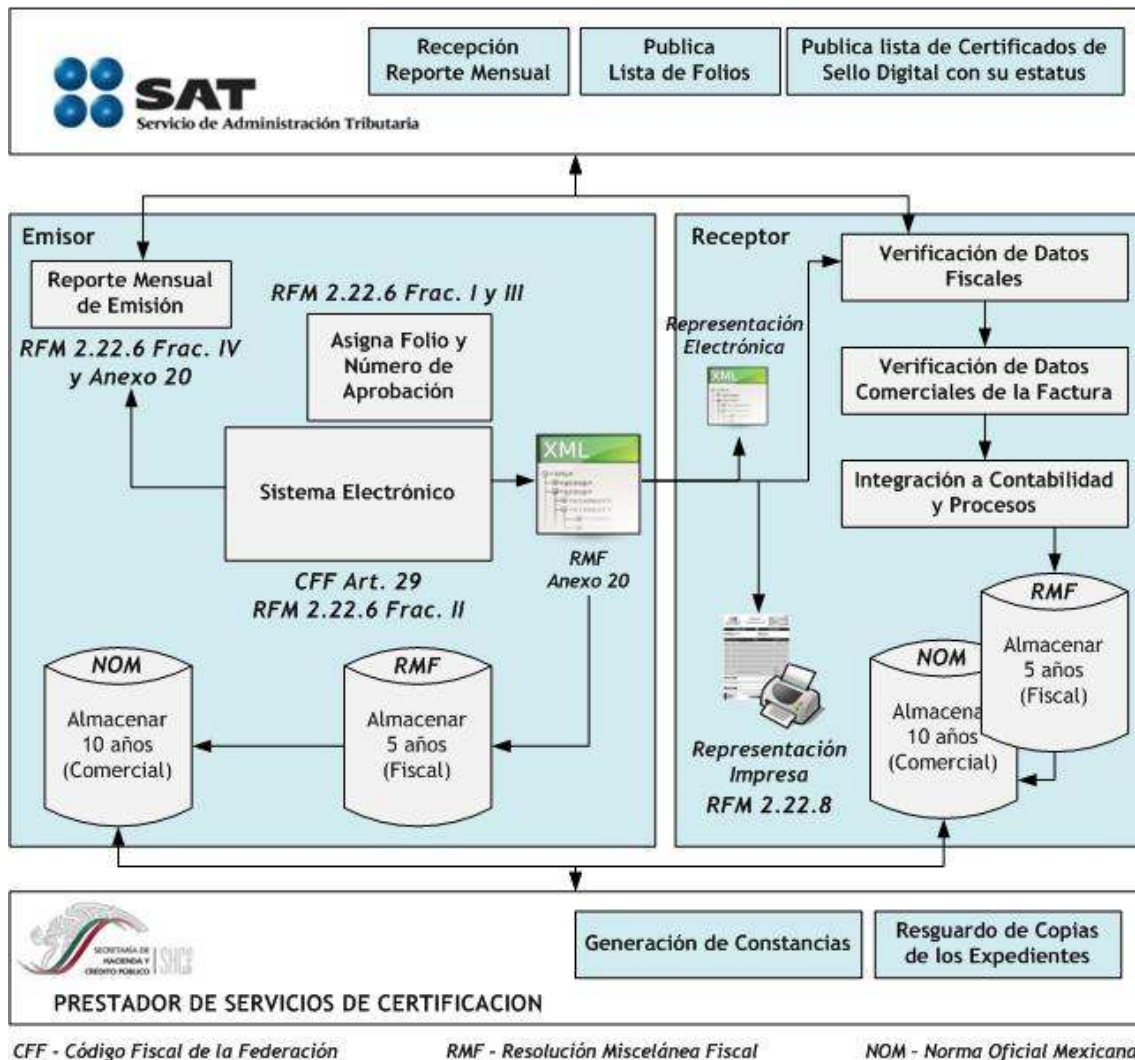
SAT
Servicio de Administración Tributaria

Recepción Reporte Mensual

Publica Lista de Folios

Publica lista de Certificados de Sello Digital con su estatus

Emisor

Reporte Mensual de Emisión

RFM 2.22.6 Frac. IV y Anexo 20

RFM 2.22.6 Frac. I y III

Asigna Folio y Número de Aprobación

Sistema Electrónico

CFF Art. 29
RFM 2.22.6 Frac. II

XML

RMF Anexo 20

NOM
Almacenar 10 años (Comercial)

RMF
Almacenar 5 años (Fiscal)

Receptor

Representación Electrónica

XML

Verificación de Datos Fiscales

Verificación de Datos Comerciales de la Factura

Integración a Contabilidad y Procesos

RMF
Almacenar 5 años (Fiscal)

NOM
Almacena 10 años (Comercial)

Representación Impresa
RFM 2.22.8

SECRETARÍA DE HACIENDA Y CRÉDITO PÚBLICO | SHCP

Generación de Constancias

Resguardo de Copias de los Expedientes

PRESTADOR DE SERVICIOS DE CERTIFICACION

CFF - Código Fiscal de la Federación
RMF - Resolución Miscelánea Fiscal
NOM - Norma Oficial Mexicana